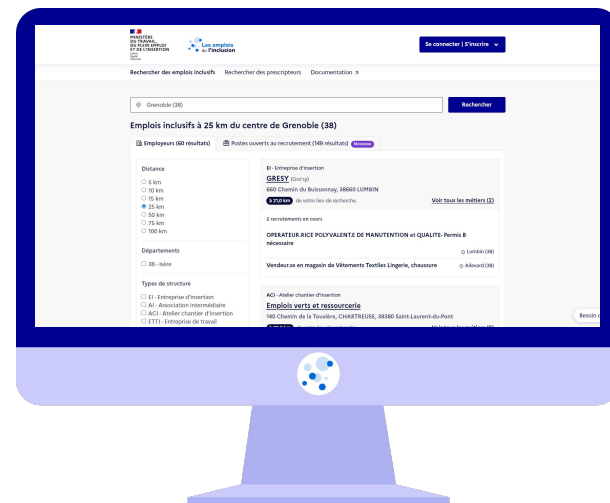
MINISTÈRE DU TRAVAIL, DU PLEIN EMPLOI ET DE L'INSERTION
Liberté Égalité Fraternité

Les emplois de l'inclusion

Se connecter | S'inscrire

Rechercher des emplois inclusifs Rechercher des prescripteurs Documentation

Grenoble (38)

Rechercher

Emplois inclusifs à 25 km du centre de Grenoble (38)

Employeurs (60 résultats) Postes ouverts au recrutement (149 résultats) Nouveau

Distance
5 km
10 km
15 km
25 km
50 km
75 km
100 km

Départements
38 - Isère

Types de structure
EI - Entreprise d'insertion
AI - Association intermédiaire
ACI - Atelier chantier d'insertion
ETTI - Entreprise de travail

EI - Entreprise d'insertion
GRESY (Gre'sy)
660 Chemin du Buissonnay, 38660 LUMBIN
à 21,0 km de votre lieu de recherche.
Voir tous les métiers (2)

2 recrutements en cours

OPERATEUR.RICE POLYVALENT.E DE MANUTENTION et QUALITE- Permis B nécessaire
Lumbin (38)

Vendeur.se en magasin de Vêtements Textiles Lingerie, chaussure
Allevard (38)

ACI - Atelier chantier d'insertion
Emplois verts et ressourcerie
140 Chemin de la Touvière, CHARTREUSE, 38380 Saint-Laurent-du-Pont
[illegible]

Besoin d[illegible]